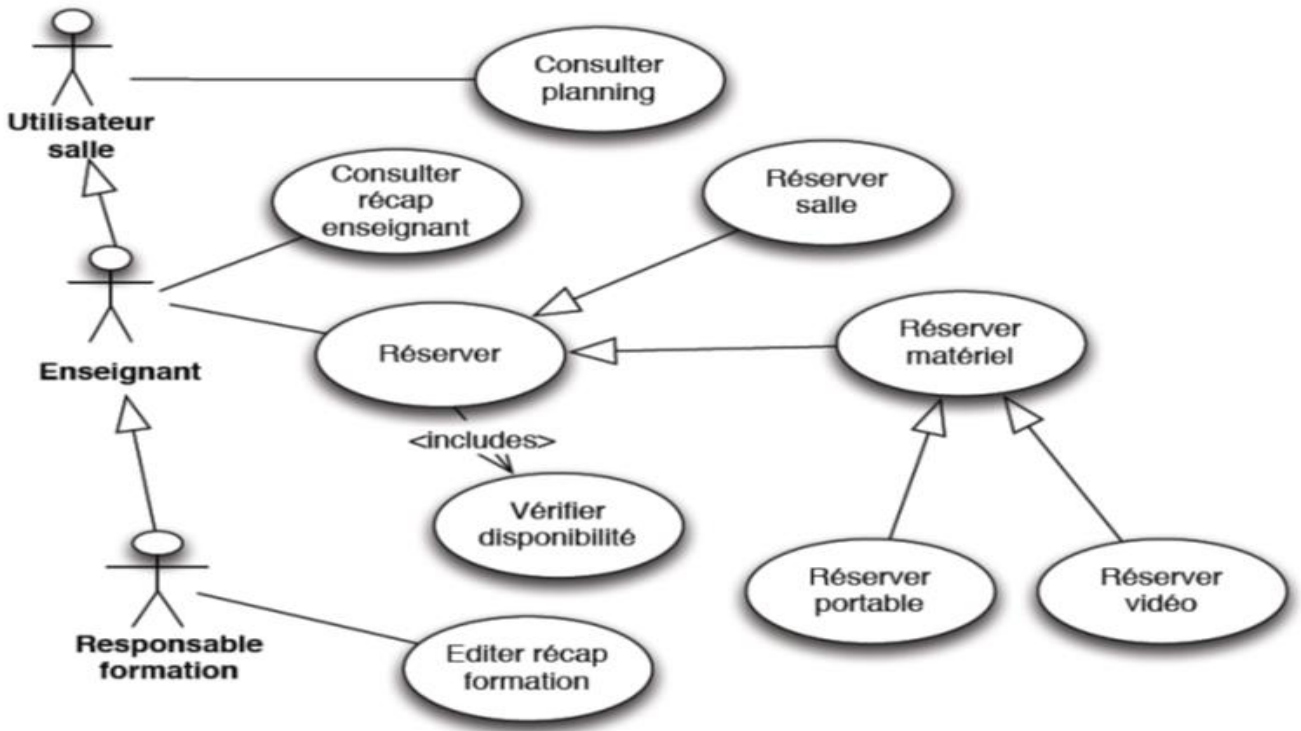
Utilisateur salle

Consulter planning

Consulter récap enseignant

Réserver salle

Enseignant

Réserver

Réserver matériel

<includes>

Vérifier disponibilité

Réserver portable

Réserver vidéo

Responsable formation

Editer récap formation